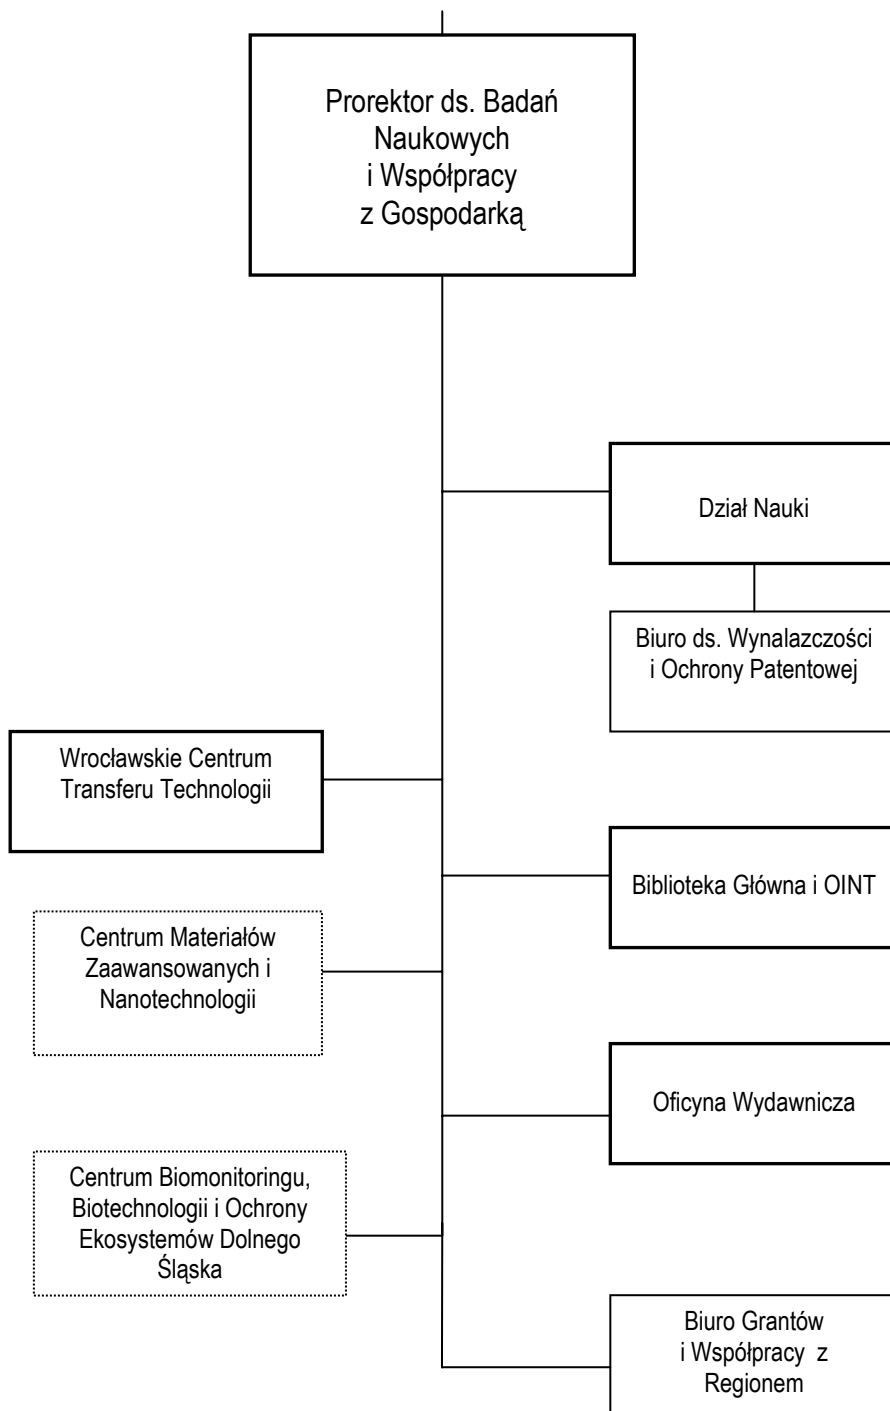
Prorektor ds. Badań Naukowych i Współpracy z Gospodarką

Dział Nauki

Biuro ds. Wynalazczości i Ochrony Patentowej

Wrocławskie Centrum Transferu Technologii

Biblioteka Główna i OINT

Centrum Materiałów Zaawansowanych i Nanotechnologii

Oficyna Wydawnicza

Centrum Biomonitoringu, Biotechnologii i Ochrony Ekosystemów Dolnego Śląska

Biuro Grantów i Współpracy z Regionem